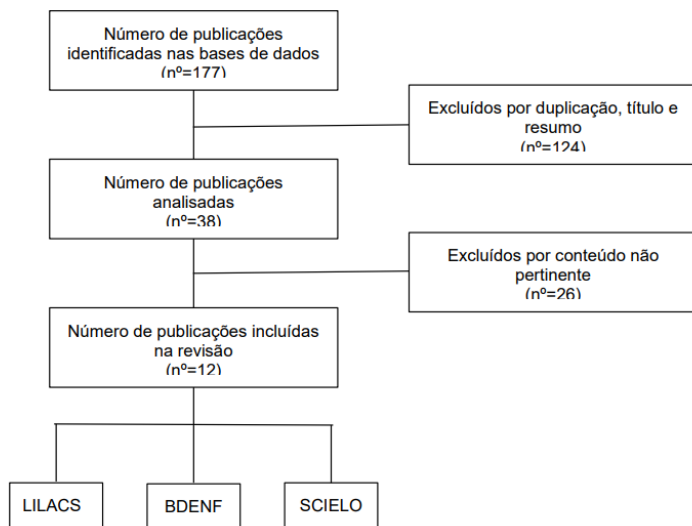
Número de publicações identificadas nas bases de dados
(nº=177)

Excluídos por duplicação, título e resumo
(nº=124)

Número de publicações analisadas
(nº=38)

Excluídos por conteúdo não pertinente
(nº=26)

Número de publicações incluídas na revisão
(nº=12)

LILACS

BDENF

SCIELO